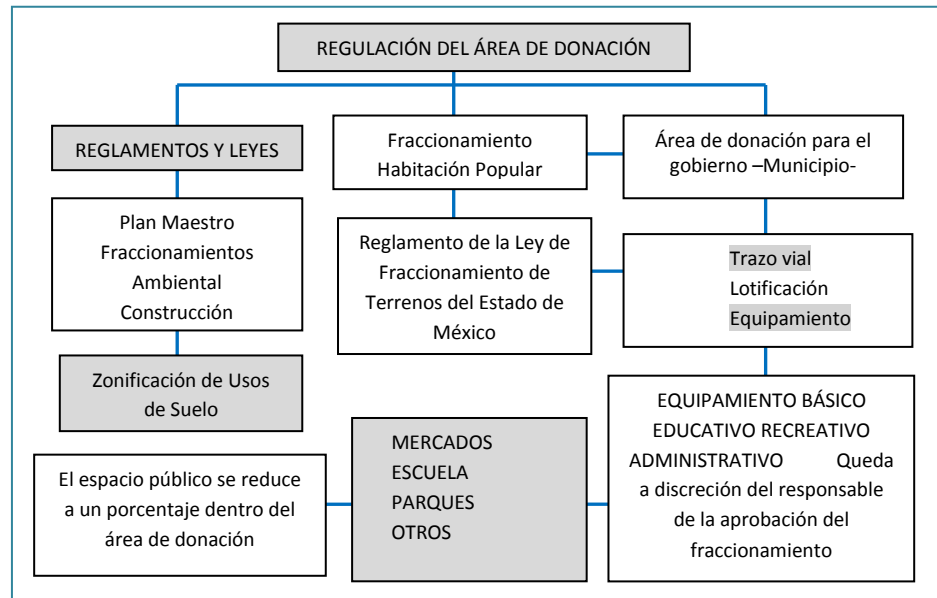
REGULACIÓN DEL ÁREA DE DONACIÓN

REGLAMENTOS Y LEYES

Fraccionamiento Habitación Popular

Área de donación para el gobierno –Municipio-

Plan Maestro
Fraccionamientos
Ambiental
Construcción

Reglamento de la Ley de Fraccionamiento de Terrenos del Estado de México

Trazo vial
Lotificación
Equipamiento

Zonificación de Usos de Suelo

EQUIPAMIENTO BÁSICO EDUCATIVO RECREATIVO ADMINISTRATIVO Queda a discreción del responsable de la aprobación del fraccionamiento

El espacio público se reduce a un porcentaje dentro del área de donación

MERCADOS
ESCUELA
PARQUES
OTROS